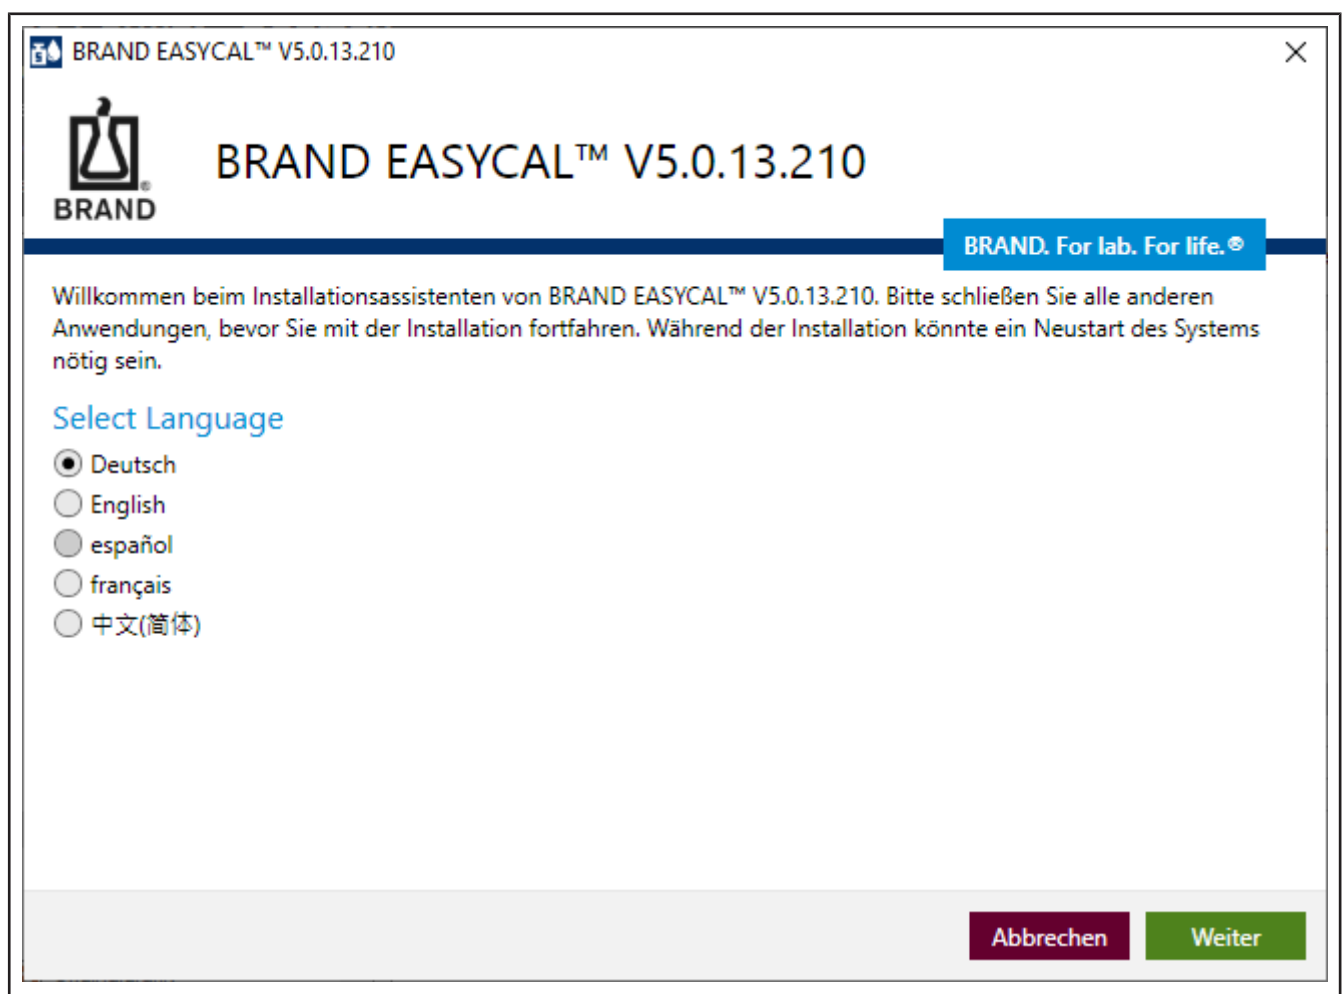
BRAND EASYCAL™ V5.0.13.210

×

BRAND

BRAND EASYCAL™ V5.0.13.210

BRAND. For lab. For life.®

Willkommen beim Installationsassistenten von BRAND EASYCAL™ V5.0.13.210. Bitte schließen Sie alle anderen Anwendungen, bevor Sie mit der Installation fortfahren. Während der Installation könnte ein Neustart des Systems nötig sein.

Select Language

Deutsch
English
español
français
中文(简体)

Abbrechen
Weiter